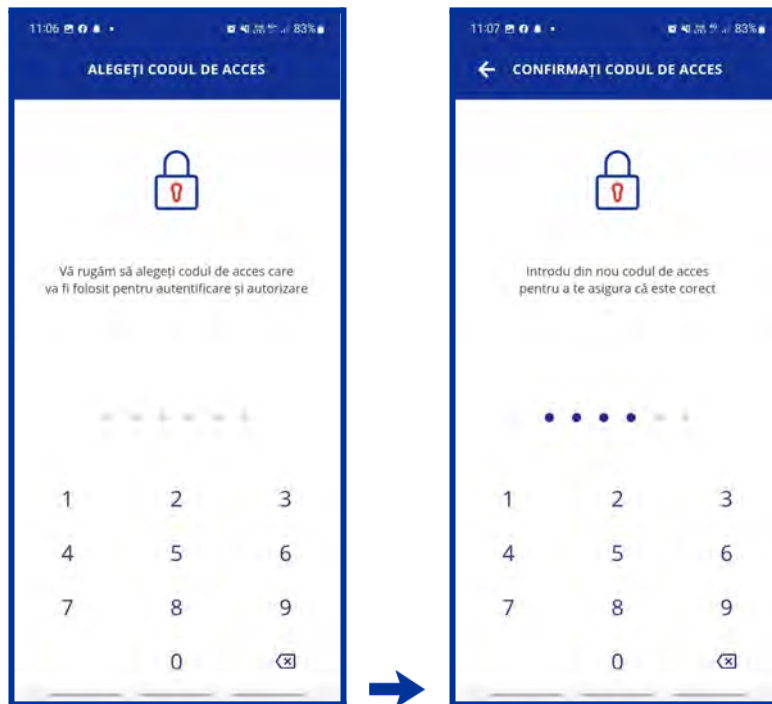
11:06

83%

ALEGEȚI CODUL DE ACCES

Vă rugăm să alegeți codul de acces care va fi folosit pentru autentificare și autorizare

1
2
3
4
5
6
7
8
9
0

11:07

83%

CONFIRMAȚI CODUL DE ACCES

Introdu din nou codul de acces pentru a te asigura că este corect

1
2
3
4
5
6
7
8
9
0